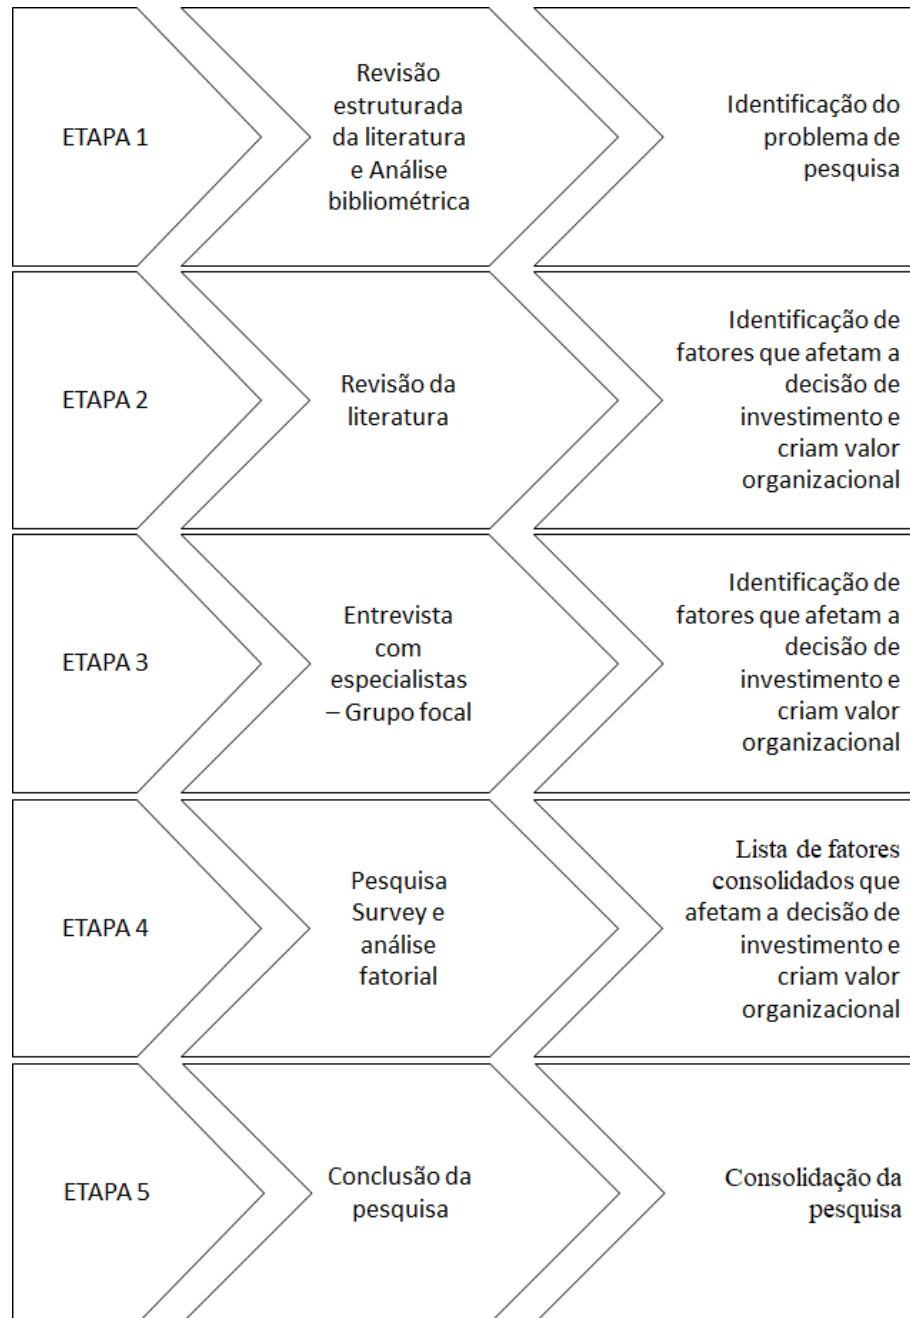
ETAPA 1

Revisão estruturada da literatura e Análise bibliométrica

Identificação do problema de pesquisa

ETAPA 2

Revisão da literatura

Identificação de fatores que afetam a decisão de investimento e criam valor organizacional

ETAPA 3

Entrevista com especialistas – Grupo focal

Identificação de fatores que afetam a decisão de investimento e criam valor organizacional

ETAPA 4

Pesquisa Survey e análise fatorial

Lista de fatores consolidados que afetam a decisão de investimento e criam valor organizacional

ETAPA 5

Conclusão da pesquisa

Consolidação da pesquisa